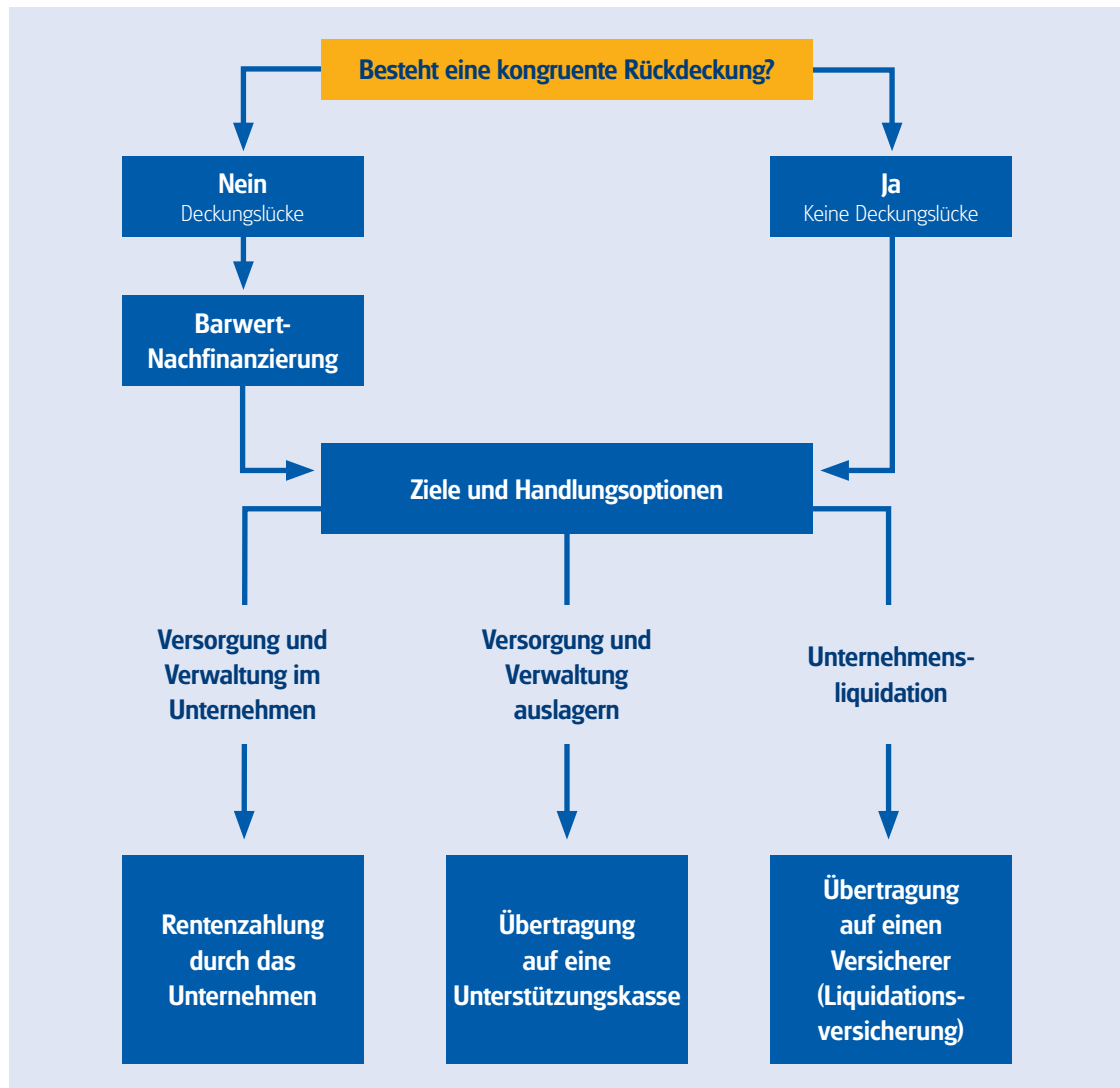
Besteht eine kongruente Rückdeckung?

Nein
Deckungslücke

Ja
Keine Deckungslücke

Barwert-Nachfinanzierung

Ziele und Handlungsoptionen

Versorgung und Verwaltung im Unternehmen

Versorgung und Verwaltung auslagern

Unternehmensliquidation

Rentenzahlung durch das Unternehmen

Übertragung auf eine Unterstützungskasse

Übertragung auf einen Versicherer (Liquidationsversicherung)